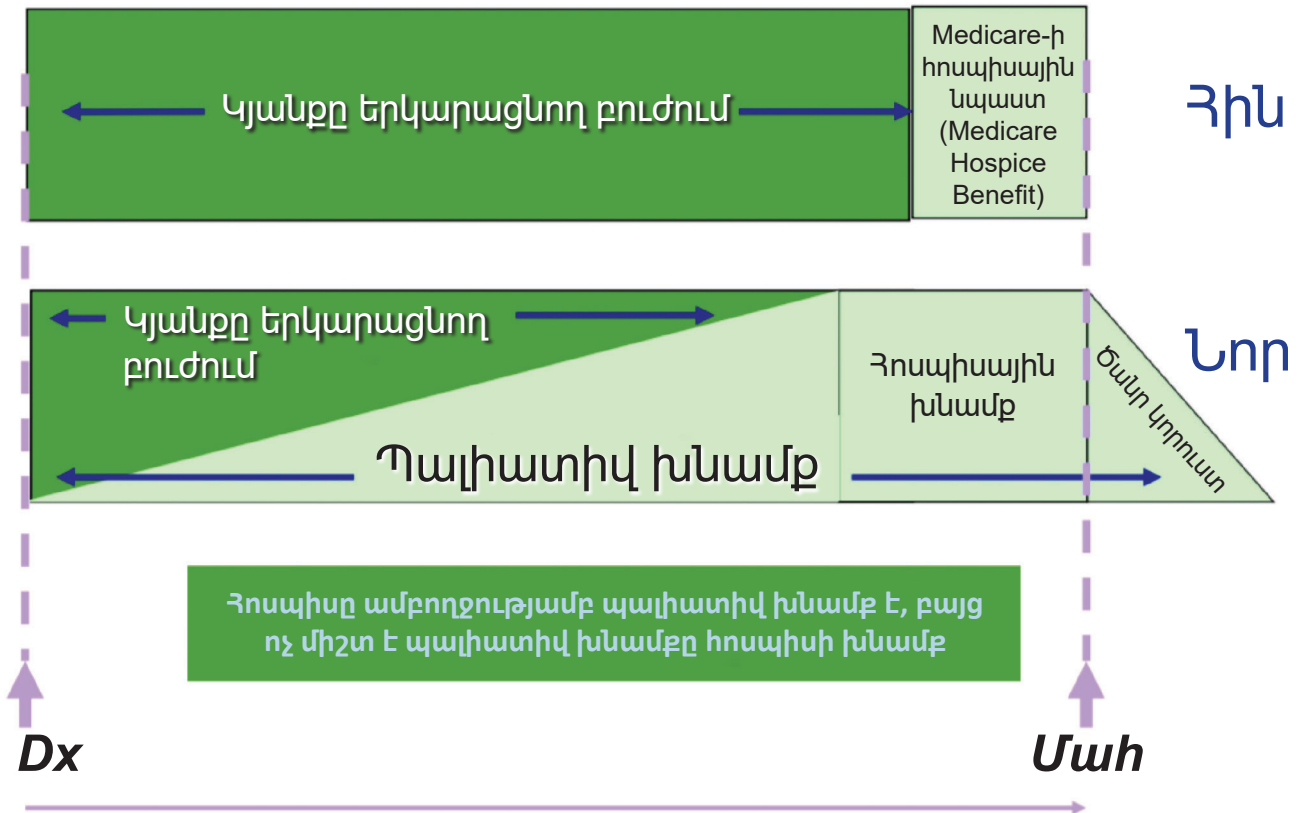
Կյանքը երկարացնող բուժում

Medicare-ի հոսպիսային նպաստ (Medicare Hospice Benefit)

Հին

Կյանքը երկարացնող բուժում

Հոսպիսային խնամք

Սգոի կորուստ

Նոր

Պալիատիվ խնամք

Հոսպիսը ամբողջությամբ պալիատիվ խնամք է, բայց ոչ միշտ է պալիատիվ խնամքը հոսպիսի խնամք

Dx

Մահ